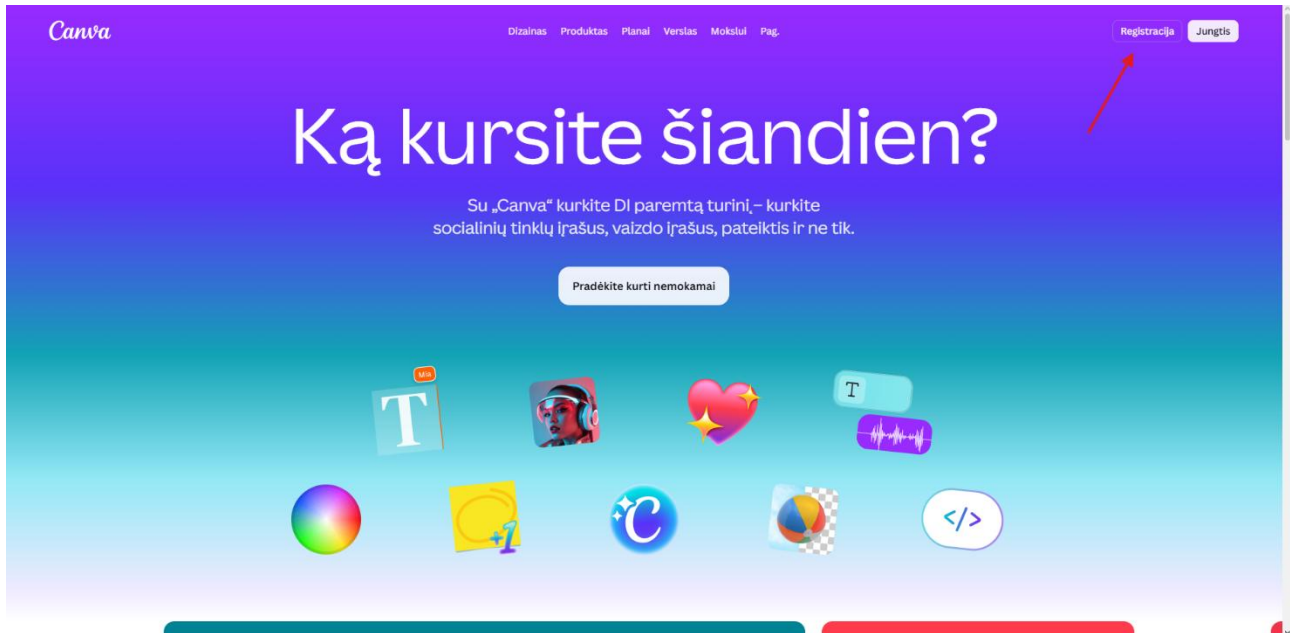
Canva

Dizainas Produktas Planai Verslas Mokslui Pag.

Registracija Jungtis

Ką kursite šiandien?

Su „Canva“ kurkite DI paremtą turinį – kurkite socialinių tinklų įrašus, vaizdo įrašus, pateiktis ir ne tik.

Pradėkite kurti nemokamai

Mia

T

T

</>